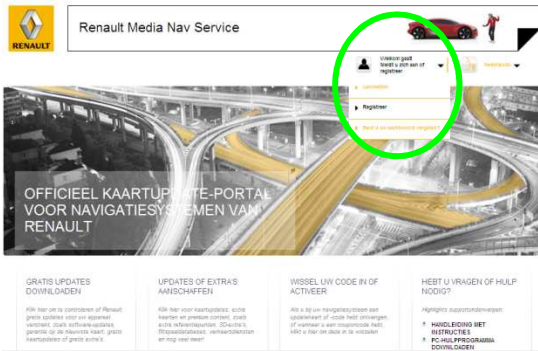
RENAULT

Renault Media Nav Service

Welkom gast
toelat u zich aan of registreer

Nederlands

Aanmelden

Registreer

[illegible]

OFFICIEEL KAARTUPDATE-PORTAL VOOR NAVIGATIESYSTEMEN VAN RENAULT

GRATIS UPDATES DOWNLOADEN

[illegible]

UPDATES OF EXTRA'S AANSCHAFFEN

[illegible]

WISSEL UW CODE IN OF ACTIVEER

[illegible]

HEBT U VRAGEN OF HULP NODIG?

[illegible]

HANDLEIDING MET INSTRUCTIES

PC-HULPPROGRAMMA DOWNLOADEN